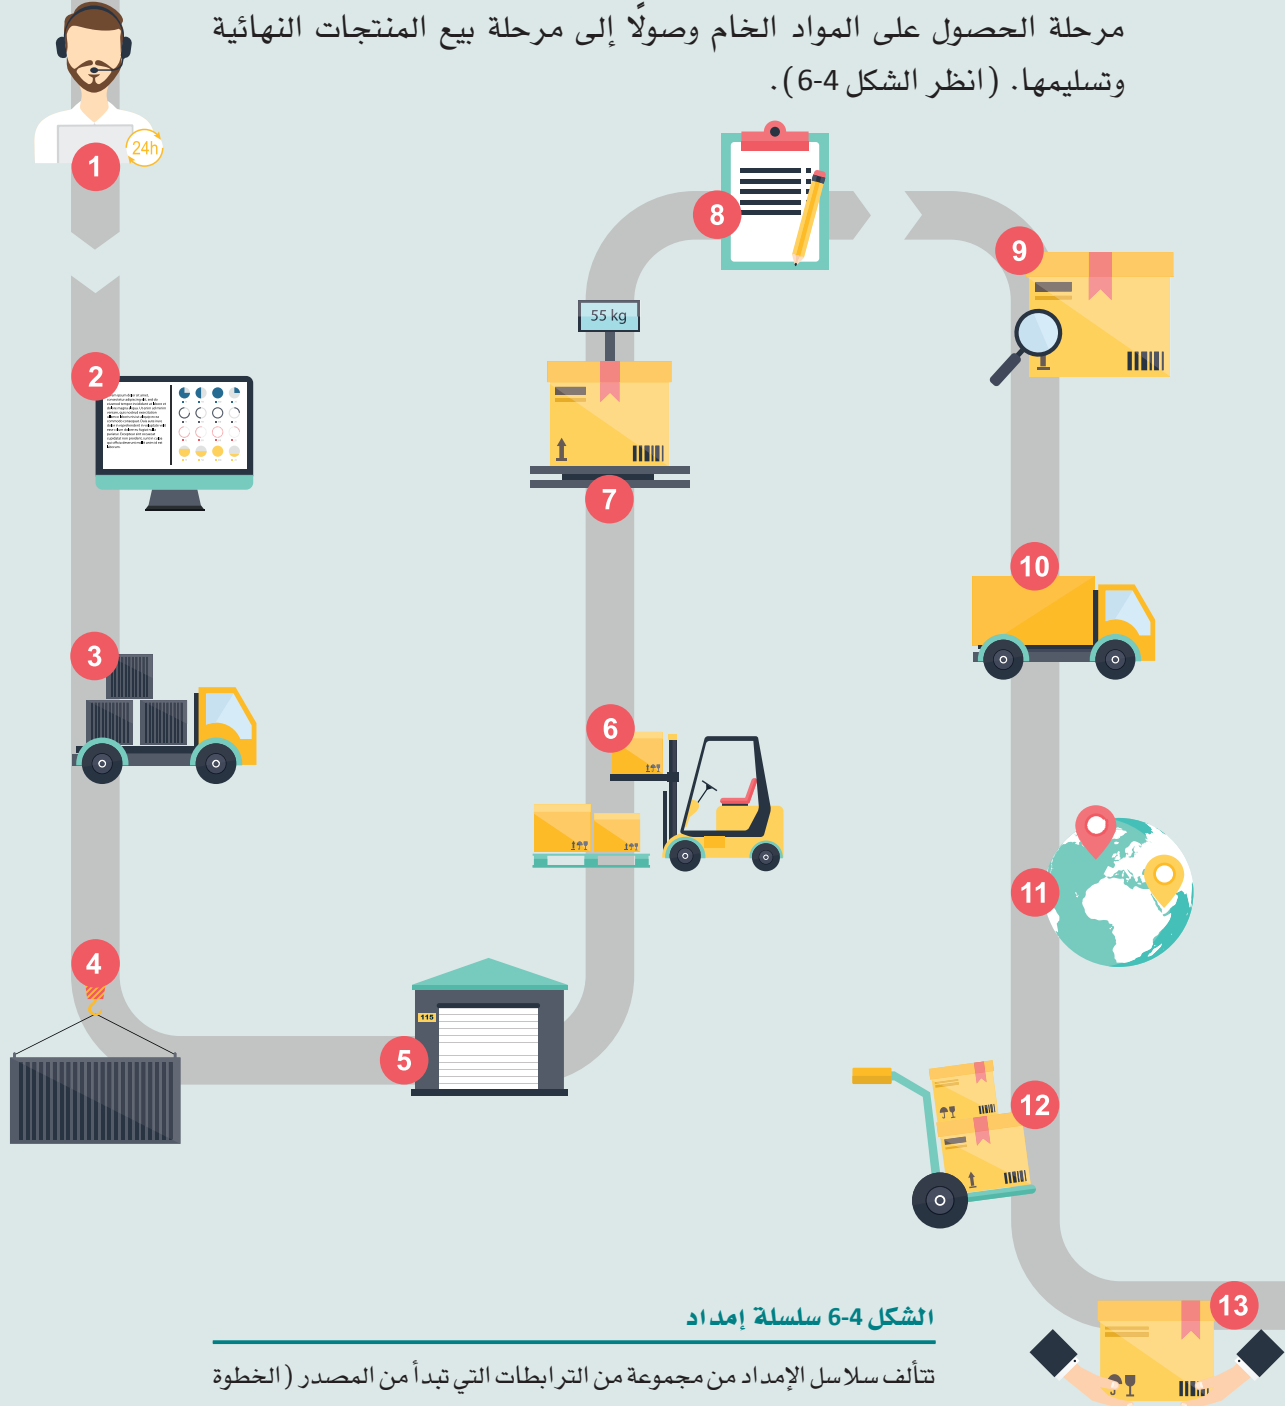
مرحلة الحصول على المواد الخام وصولًا إلى مرحلة بيع المنتجات النهائية وتسليمها. (انظر الشكل 4-6).

1
24h
2
3
4
5
115
6
7
55 kg
8
9
10
11
12
13

الشكل 4-6 سلسلة إمداد

تتألف سلاسل الإمداد من مجموعة من الترابطات التي تبدأ من المصدر (الخطوة